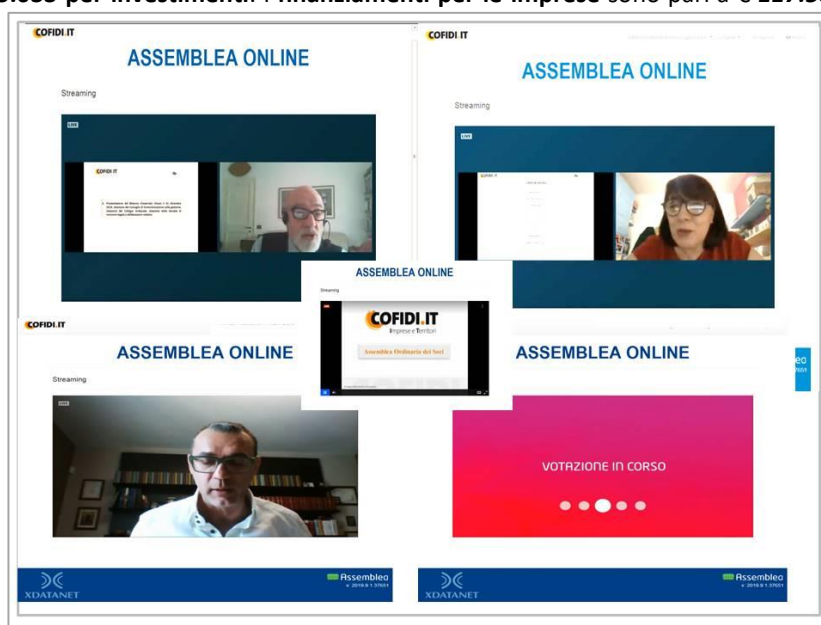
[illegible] per investimenti. I finanziamenti per le imprese sono pari a € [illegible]

COFIDI.IT
ASSEMBLEA ONLINE
Streaming
LIVE
COFIDI.IT

COFIDI.IT
ASSEMBLEA ONLINE
Streaming
LIVE

ASSEMBLEA ONLINE
Streaming
COFIDI.IT
Imprese e Territori
Assemblea Ordinaria dei Soci

COFIDI.IT
ASSEMBLEA ONLINE
Streaming
LIVE

ASSEMBLEA ONLINE
VOTAZIONE IN CORSO

XDATANET
Assemblea

XDATANET
Assemblea